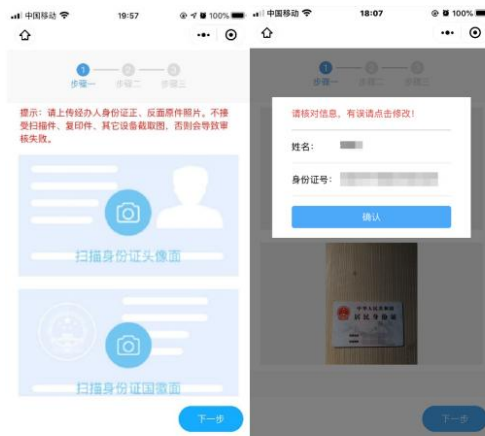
中国移动 19:57 100%

步骤一 步骤二 步骤三

提示：请上传经办人身份证正、反面原件照片，不接受扫描件、复印件、其它设备截取图，否则会导致审核失败。

扫描身份证头像面

扫描身份证国徽面

下一步

中国移动 18:07 100%

步骤一 步骤二 步骤三

请核对信息，有误请点击修改！

姓名： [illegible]

身份证号： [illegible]

确认

中华人民共和国 居民身份证

下一步